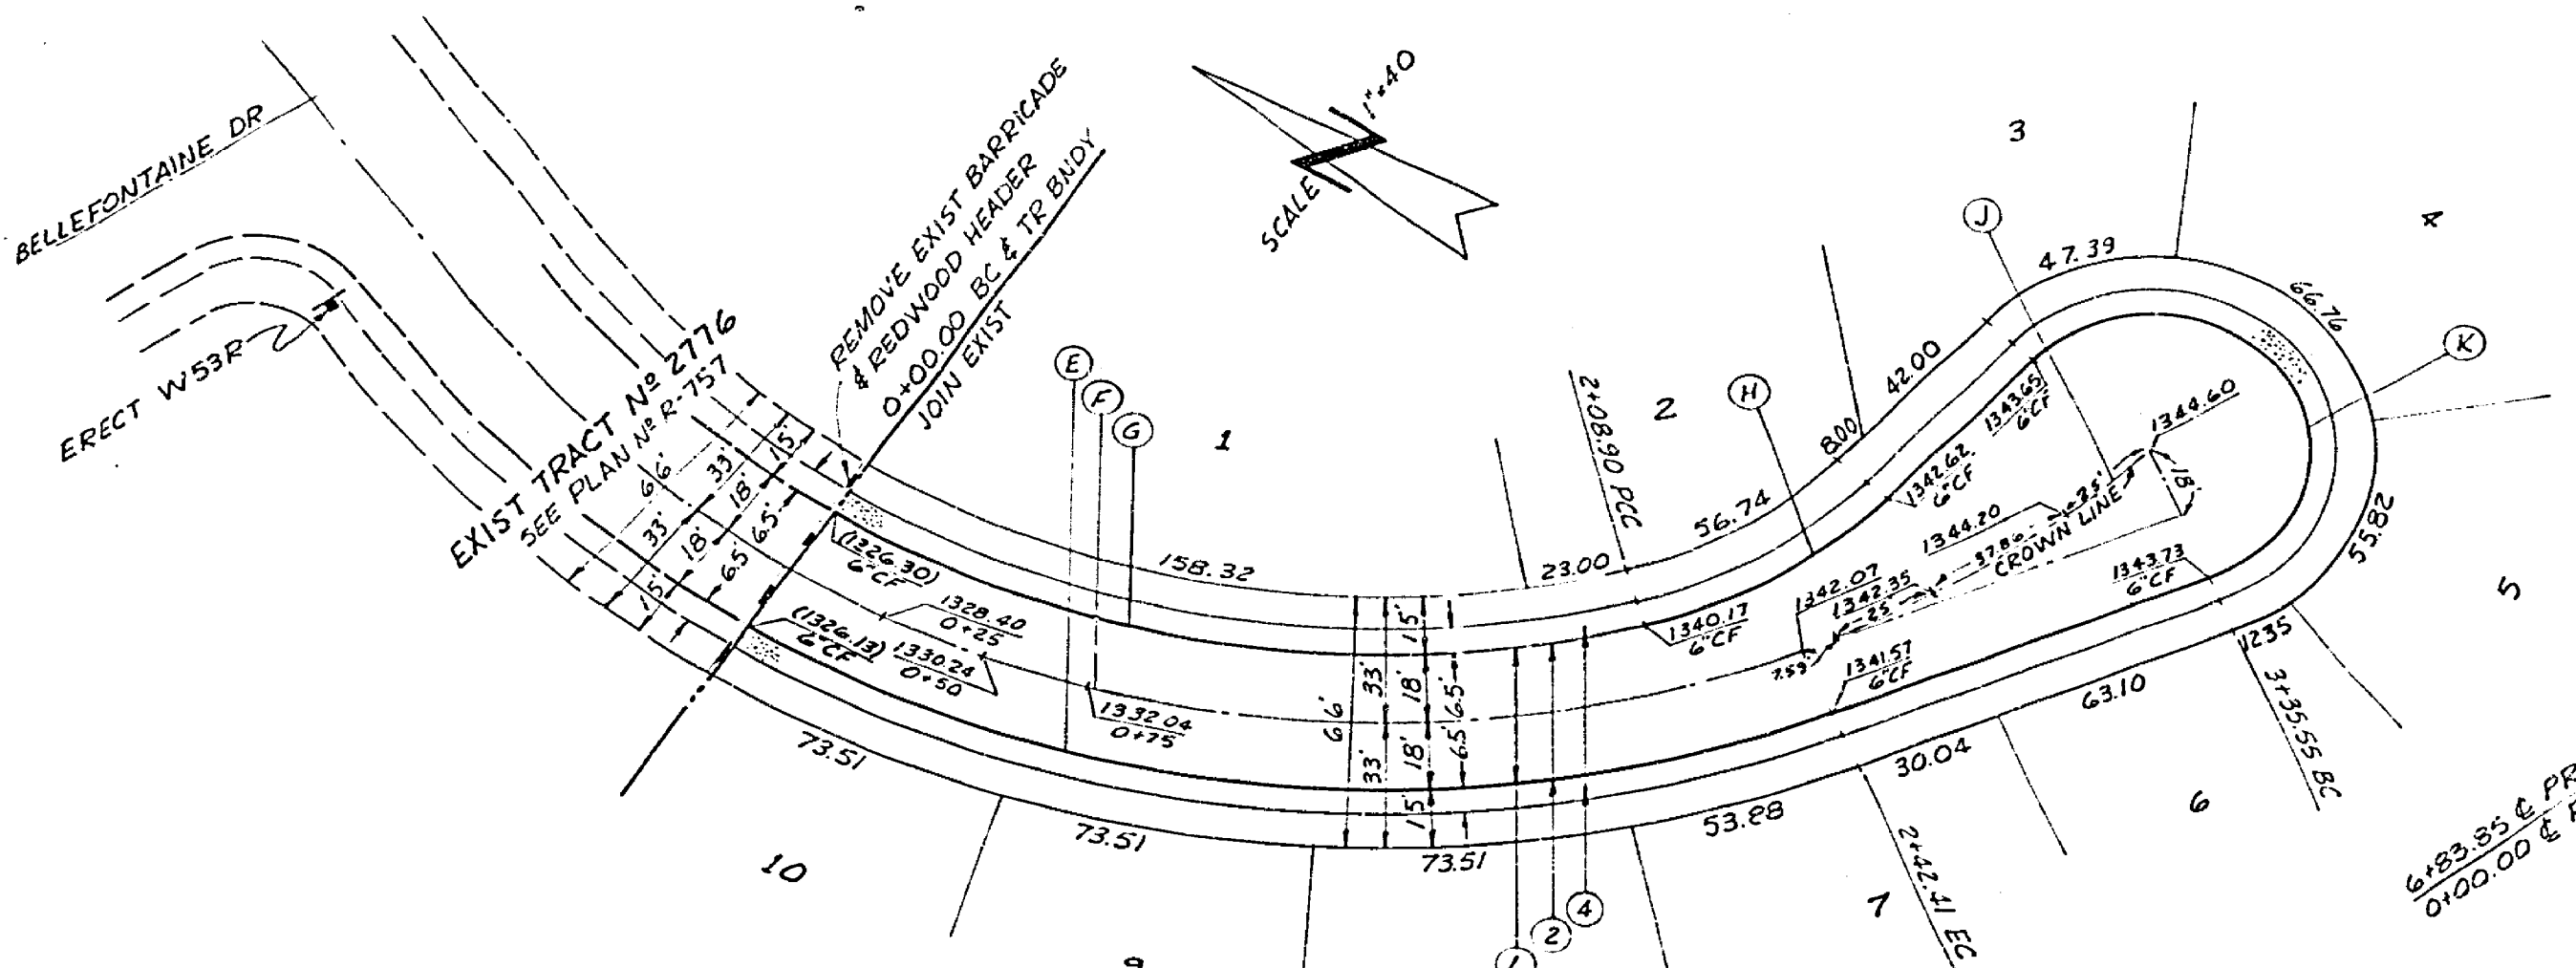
BELLEFONTAINE DR

ERECT W53R

EXIST TRACT Nº 2776
SEE PLAN Nº R-757

REMOVE EXIST BARRICADE
& REDWOOD HEADER
0+00.00 BC & TR BNDY
JOIN EXIST

SCALE 1"=40

3
4
1
2
5
6
7
10
9

E
F
G
H
J
K
1
2
4

66'
33'
33'
18'
18'
15'
15'
6.5'
6.5
6.5'
15'
33'
18'
6.5'
66'
33'
18'
15'
6.5'

(1326.30)
6"CF
1328.40
0+25
(1326.13)
6"CF
1330.24
0+50
1332.04
0+75
158.32
73.51
73.51
73.51
2+08.90 PCC
23.00
56.74
1340.17
6"CF
8.00
42.00
47.39
99.76
1343.65
6"CF
1342.62
6"CF
1344.60
1344.20
37.80
25'
CROWN LINE
18'
1342.07
1342.35
25
7.59
1341.57
6"CF
1343.73
6"CF
55.82
12.35
3+35.55 BC
63.10
30.04
53.88
2+42.41 EC
6+83.85 ℄ PR
0+00.00 ℄ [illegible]